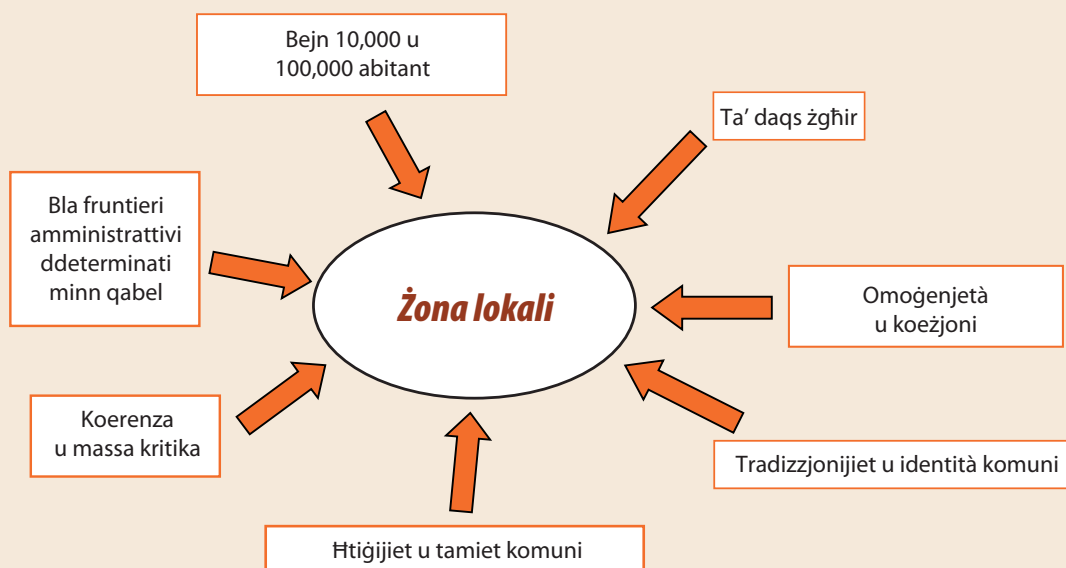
Bejn 10,000 u 100,000 abitant

Ta' daqs żgħir

Bla fruntieri amministrattivi ddeterminati minn qabel

Żona lokali

Omoġenjetà u koeżjoni

Koerenza u massa kritika

Tradizzjonijiet u identità komuni

Ħtiġijiet u tamiet komuni